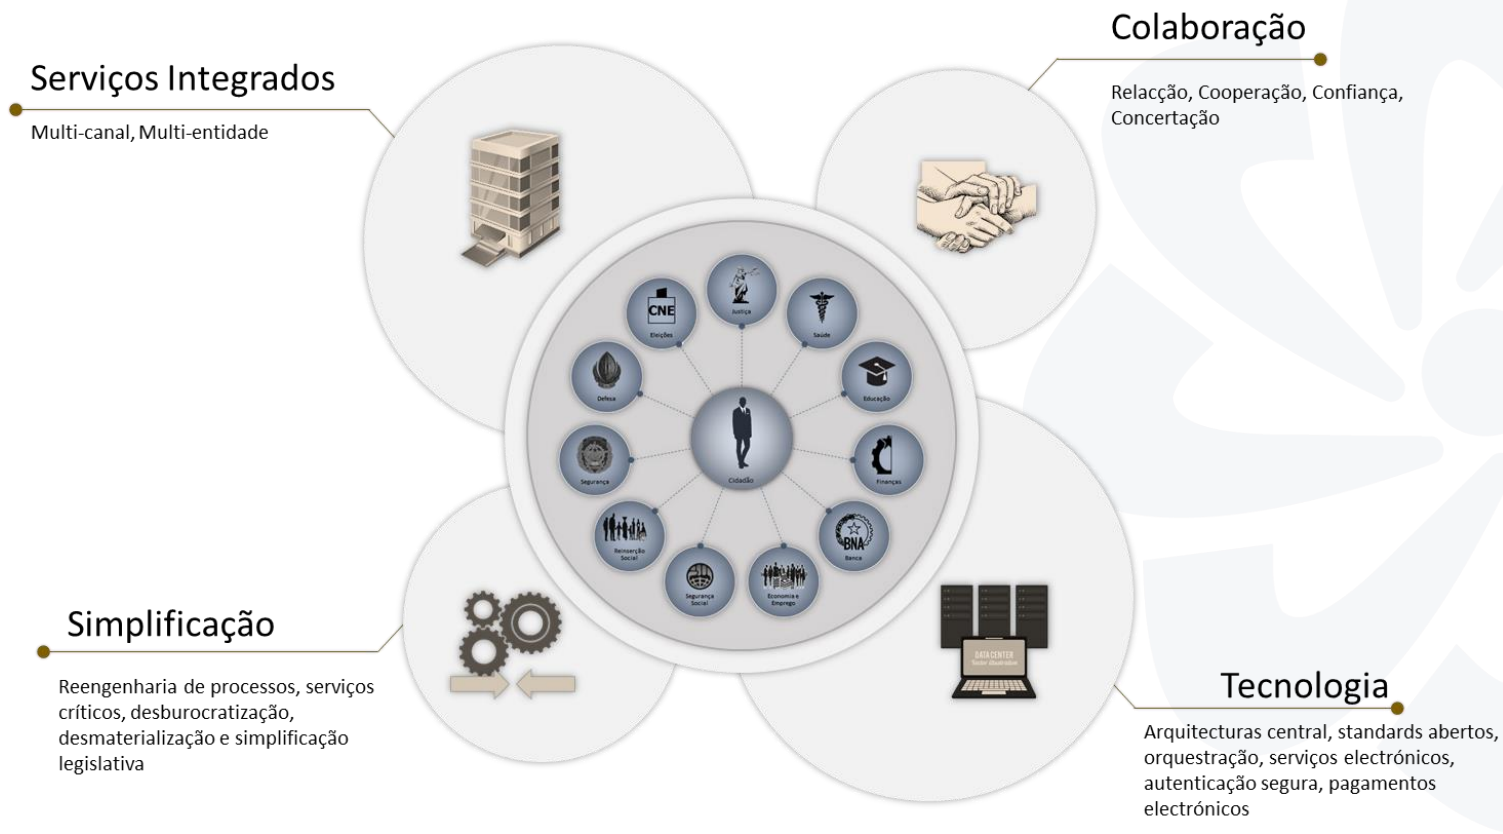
Serviços Integrados

Multi-canal, Multi-entidade

Colaboração

Relacção, Cooperação, Confiança, Concertação

CNE
Eleições

Justiça

Saúde

Defesa

Educação

Segurança

Cidadão

Finanças

Reinserção Social

BNA
Banca

Segurança Social

Economia e Emprego

Simplificação

Reengenharia de processos, serviços críticos, desburocratização, desmaterialização e simplificação legislativa

DATA CENTER

Tecnologia

Arquitecturas central, standards abertos, orquestração, serviços electrónicos, autenticação segura, pagamentos electrónicos